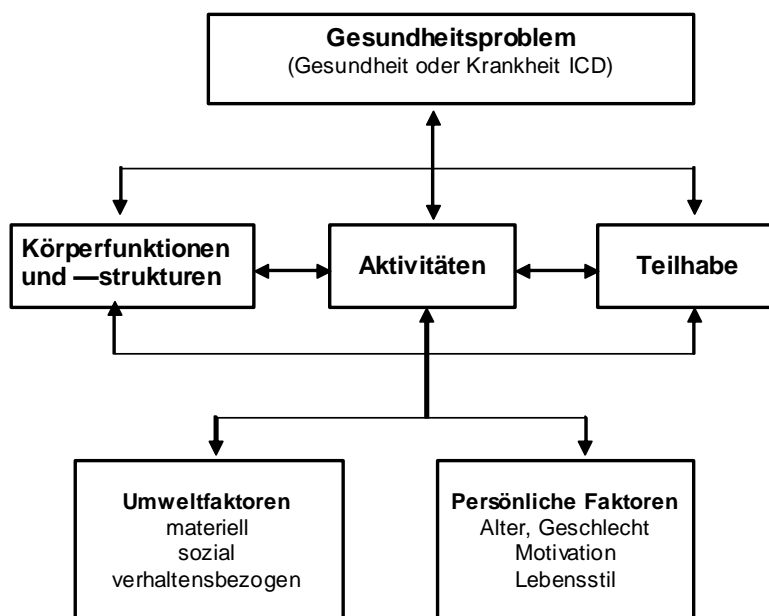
Gesundheitsproblem
(Gesundheit oder Krankheit ICD)

Körperfunktionen und —strukturen

Aktivitäten

Teilhabe

Umweltfaktoren
materiell
sozial
verhaltensbezogen

Persönliche Faktoren
Alter, Geschlecht
Motivation
Lebensstil